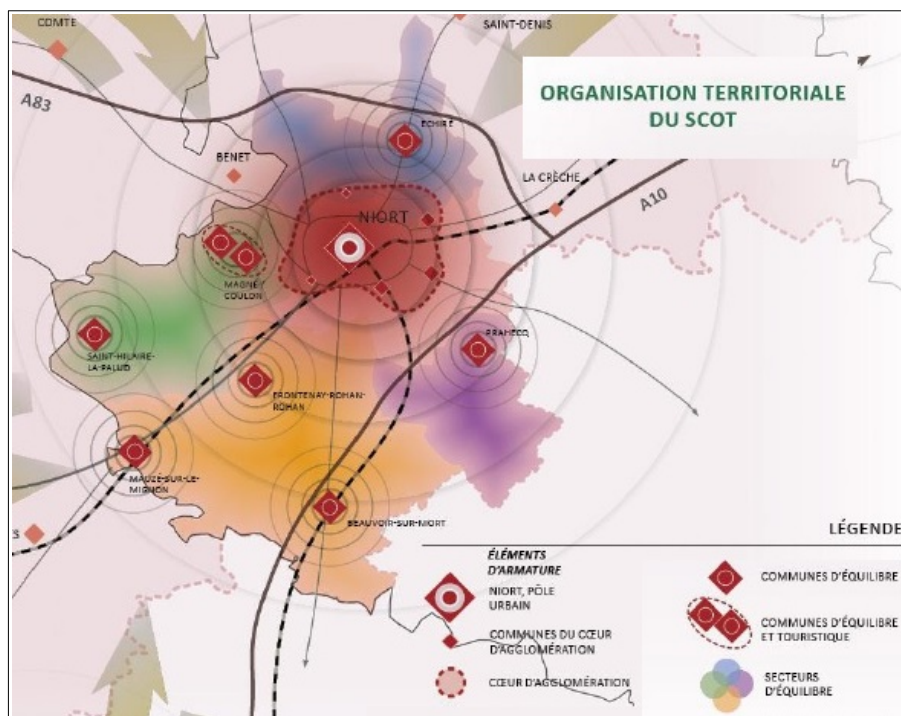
COMTE

SAINT-DENIS

ORGANISATION TERRITORIALE DU SCOT

A83

ECHIRÉ

BENET

LA CRÈCHE

A10

NIORT

MAGNÉ COULON

SAINT-HILAIRE-LA-PALUD

PRAHECQ

FRONTENAY-ROHAN-ROHAN

MAUZÉ-SUR-LE-MIGNON

BEAUVOIR-SUR-NIORT

S

LÉGENDE

ÉLÉMENTS D'ARMATURE

NIORT, PÔLE URBAIN

COMMUNES DU CŒUR D'AGGLOMÉRATION

CŒUR D'AGGLOMÉRATION

COMMUNES D'ÉQUILIBRE

COMMUNES D'ÉQUILIBRE ET TOURISTIQUE

SECTEURS D'ÉQUILIBRE